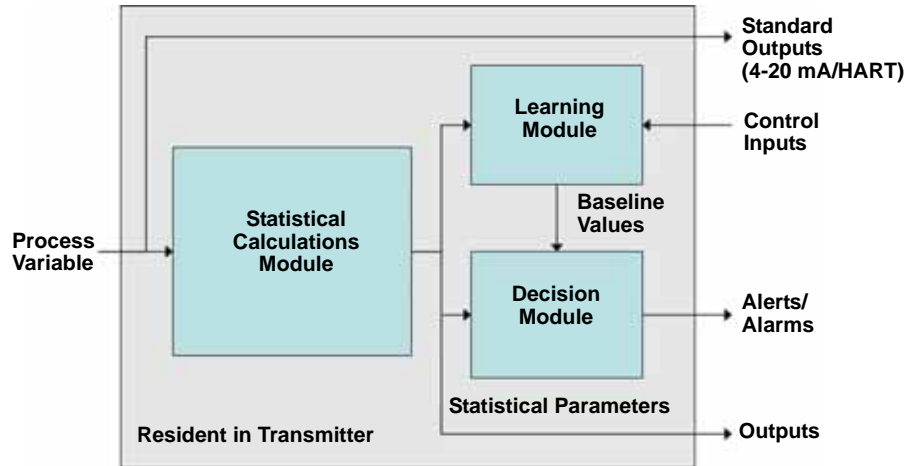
Standard Outputs (4-20 mA/HART)

Learning Module

Control Inputs

Process Variable

Statistical Calculations Module

Baseline Values

Decision Module

Alerts/ Alarms

Statistical Parameters

Resident in Transmitter

Outputs